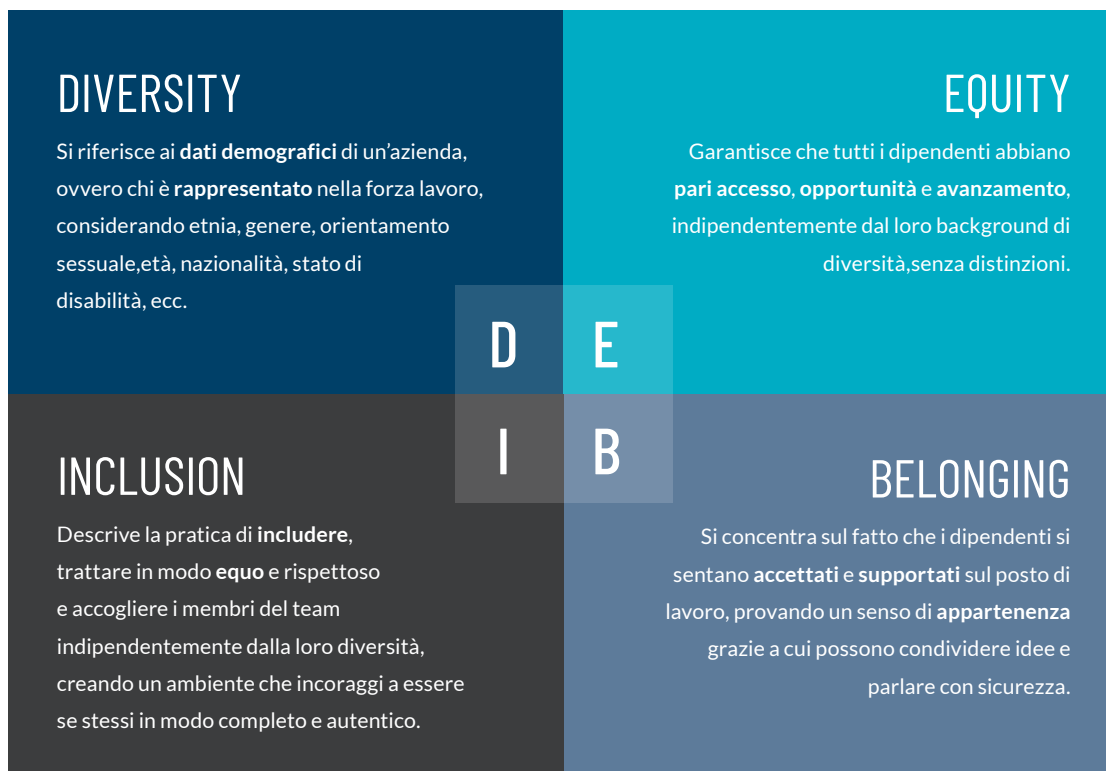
DIVERSITY

Si riferisce ai dati demografici di un'azienda, ovvero chi è rappresentato nella forza lavoro, considerando etnia, genere, orientamento sessuale,età, nazionalità, stato di disabilità, ecc.

EQUITY

Garantisce che tutti i dipendenti abbiano pari accesso, opportunità e avanzamento, indipendentemente dal loro background di diversità,senza distinzioni.

D E
I B

INCLUSION

Descrive la pratica di includere, trattare in modo equo e rispettoso e accogliere i membri del team indipendentemente dalla loro diversità, creando un ambiente che incoraggi a essere se stessi in modo completo e autentico.

BELONGING

Si concentra sul fatto che i dipendenti si sentano accettati e supportati sul posto di lavoro, provando un senso di appartenenza grazie a cui possono condividere idee e parlare con sicurezza.